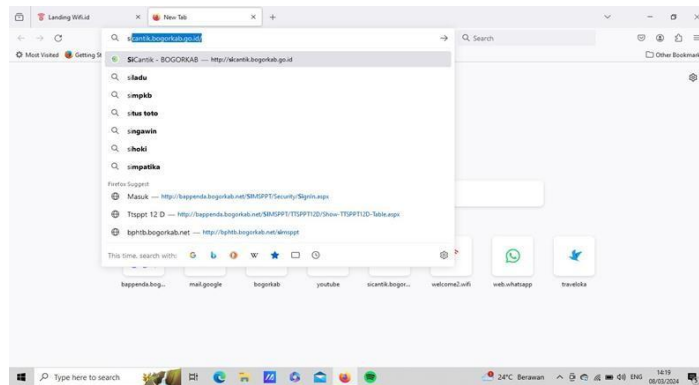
Landing Wifi.id
New Tab
+

Most Visited
Getting St

sicantik.bogorkab.go.id/

Search

Other Bookmarks

SiCantik - BOGORKAB — http://sicantik.bogorkab.go.id

siladu

simpkb

situs toto

singawin

sihoki

simpatika

Firefox Suggest

Masuk — http://bappenda.bogorkab.net/SIMSPPT/Security/Signin.aspx

Ttsppt 12 D — http://bappenda.bogorkab.net/SIMSPPT/TTSPPT12D/Show-TTSPPT12D-Table.aspx

bphtb.bogorkab.net — http://bphtb.bogorkab.net/simsppt

This time, search with:

bappenda.bog...
mail.google
bogorkab
youtube
sicantik.bogor...
welcome2.wifi
web.whatsapp
traveloka

Type here to search

24°C Berawan
ENG
14:19
08/03/2024